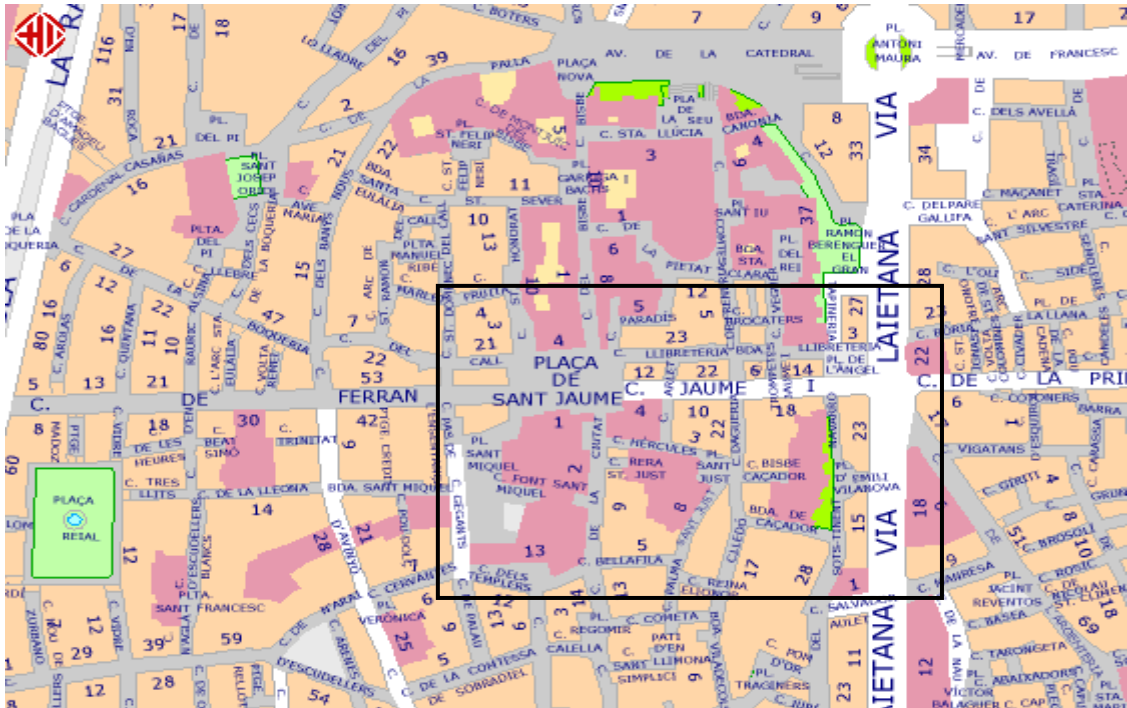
LA RAMBLA

C. BOTERS

AV. DE LA CATEDRAL

PL. ANTONI MAURA

AV. DE FRANCESC

PLAÇA NOVA

PLA DE LA SEU

C. DELS AVELLÀ

PL. DEL PI

PL. SANT JOSEP ORIOL

PL. ST. FELIP NERI

C. STA. LLÚCIA

BDA. CANONJA

C. CARDENAL CASAÑAS

BDA. SANTA EULÀLIA

C. ST. SEVER

C. MAÇANET

C. DELPARE GALLIFA

PL. RAMON BERENGUER EL GRAN

VIA LAIETANA

PLTA. DEL PI

PLTA. MANUEL RIBE

C. DE LA PIETAT

PL. DEL REI

BDA. STA. CLARA

C. SANT IU

C. DE L'ARC

C. SANT SILVESTRE

C. LLEDÓ

PARADÍS

C. BROCATERS

C. DE LA LLANA

C. DE LA BOQUERIA

C. DEL CALL

PLAÇA DE SANT JAUME

C. LLIBRETERIA

BDA. LLIBRETERIA

PL. DE L'ÀNGEL

C. DE FERRAN

C. JAUME I

C. DE LA PRINCESA

C. COTONERS

C. DE LES HEURES

C. TRINITAT

PL. SANT MIQUEL

C. FONT SANT MIQUEL

C. RERA ST. JUST

PL. SANT JUST

C. HÈRCULES

C. BISBE CAÇADOR

PL. D'EMILI VILANOVA

C. VIGATANS

C. GIRITI

C. TRES LLITS

C. DE LA LLEONA

BDA. SANT MIQUEL

C. D'AVINYÓ

BDA. DE CAÇADOR

PLAÇA REIAL

C. D'ESCUDELLERS BLANCS

PLTA. SANT FRANCESC

C. DELS TEMPLERS

C. BELLAFILA

C. REINA ELIONOR

C. COMETA

C. REGOMIR

C. CALELLA

PATI D'EN LLIMONA

C. SIMPLICI

C. DE LA CONTESSA DE SOBRADIEL

C. D'ESCUDELLERS

PL. VERÒNICA

C. SALVADOR AULET

C. TRAGINERS

C. MANRESA

PL. JACINT REVENTÓS

C. BASEA

C. TARONGETA

C. ABAIXADORS

PL. VÍCTOR BALAGUER

C. BROSOLÍ

C. ROSIC

ST. CLIMENT

BOQUERIA

FERRAN

VIA

116 18 17 10 9 17 16 39 2 31 21 16 3 8 12 33 34 4 21 22 6 11 10 13 7 15 47 27 12 22 10 12 16 80 5 4 3 21 5 23 12 5 3 27 23 22 13 21 22 53 12 6 14 18 42 10 22 23 8 18 30 9 4 60 1 2 3 8 6 15 18 14 28 21 12 13 5 17 28 1 9 4 51 8 10 25 6 5 12 59 29 39 12 28 54 23 11 9 69